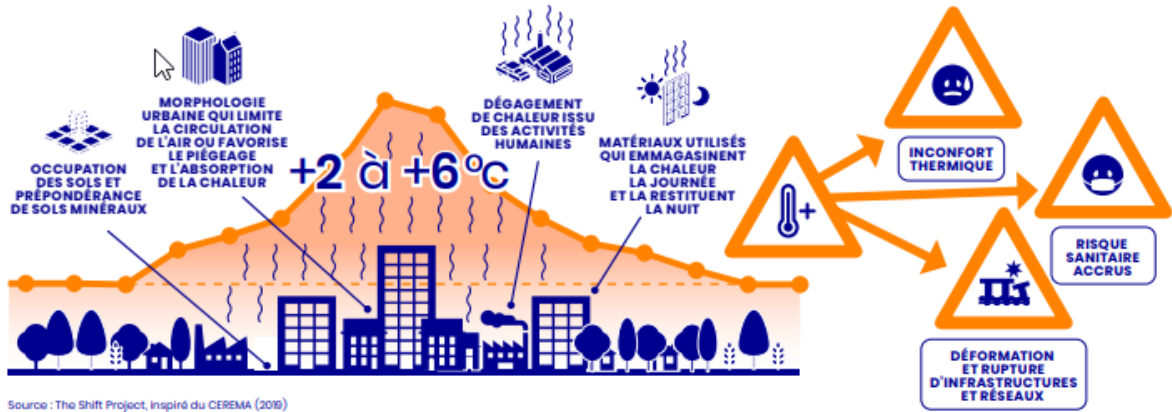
OCCUPATION DES SOLS ET PRÉPONDÉRANCE DE SOLS MINÉRAUX

MORPHOLOGIE URBAINE QUI LIMITE LA CIRCULATION DE L'AIR OU FAVORISE LE PIÉGEAGE ET L'ABSORPTION DE LA CHALEUR

+2 à +6°C

DÉGAGEMENT DE CHALEUR ISSU DES ACTIVITÉS HUMAINES

MATÉRIAUX UTILISÉS QUI EMMAGASINENT LA CHALEUR LA JOURNÉE ET LA RESTITUENT LA NUIT

INCONFORT THERMIQUE

RISQUE SANITAIRE ACCRUS

DÉFORMATION ET RUPTURE D'INFRASTRUCTURES ET RÉSEAUX

Source : The Shift Project, inspiré du CEREMA (2019)